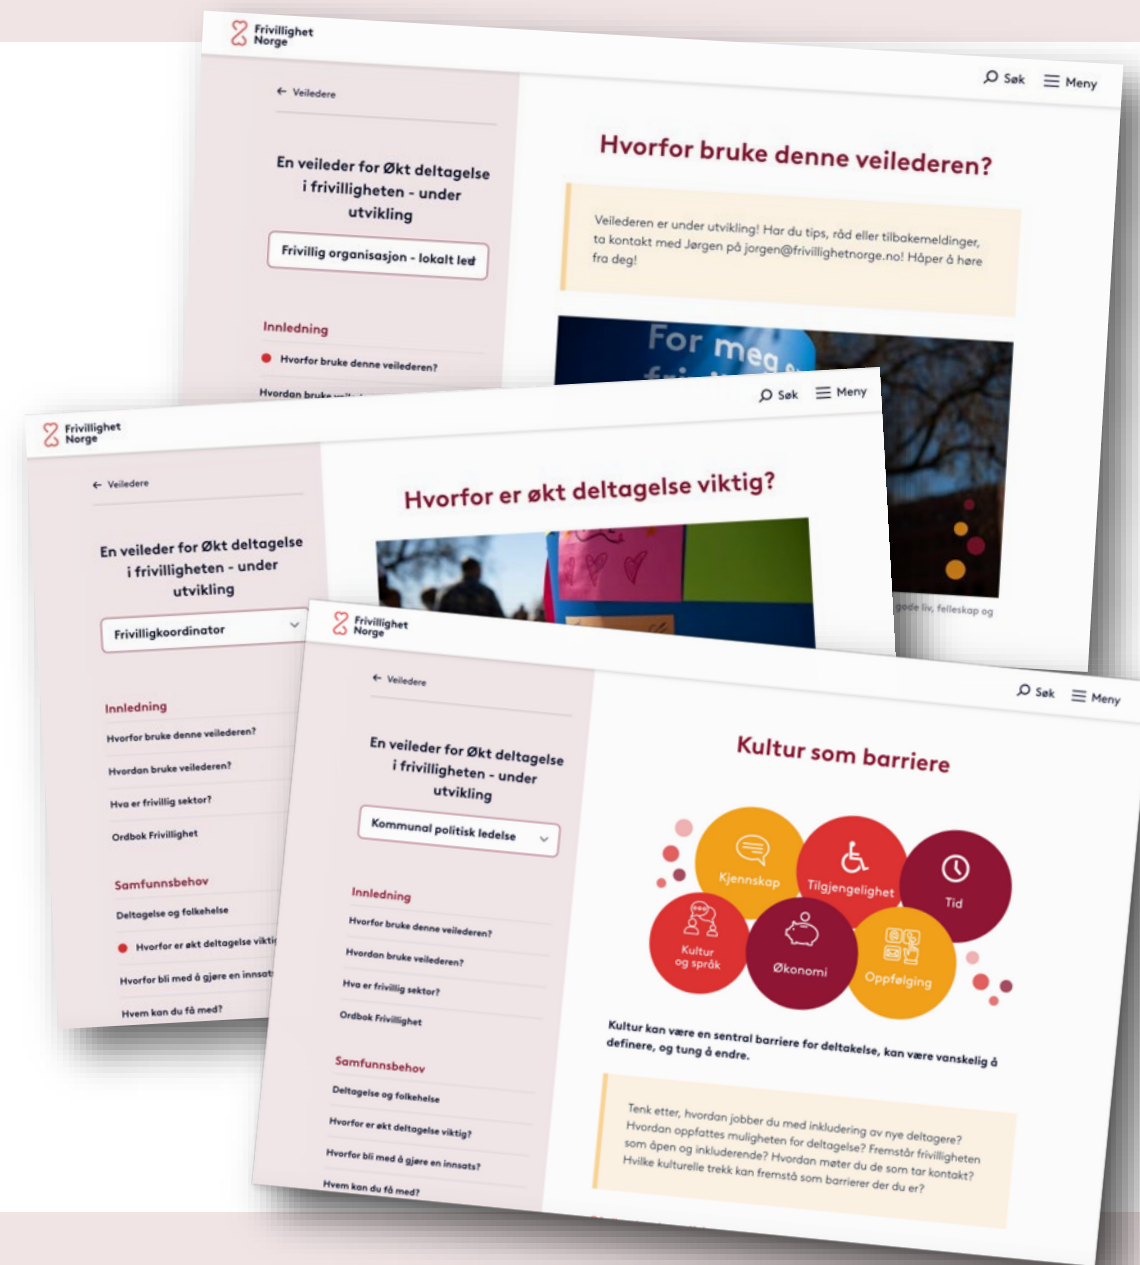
Frivillighet Norge

Søk Meny

← Veiledere

En veileder for Økt deltagelse i frivilligheten - under utvikling

Frivillig organisasjon - lokalt led

Innledning

Hvorfor bruke denne veilederen?

Hvordan bruke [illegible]

Hvorfor bruke denne veilederen?

Veilederen er under utvikling! Har du tips, råd eller tilbakemeldinger, ta kontakt med Jørgen på jorgen@frivillighetnorge.no! Håper å høre fra deg!

For meg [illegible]

gode liv, felleskap og

Frivillighet Norge

Søk Meny

← Veiledere

En veileder for Økt deltagelse i frivilligheten - under utvikling

Frivilligkoordinator

Innledning

Hvorfor bruke denne veilederen?

Hvordan bruke veilederen?

Hva er frivillig sektor?

Ordbok Frivillighet

Samfunnsbehov

Deltagelse og folkehelse

Hvorfor er økt deltagelse vikti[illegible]

Hvorfor bli med å gjøre en innsat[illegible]

Hvem kan du få med?

Hvorfor er økt deltagelse viktig?

Frivillighet Norge

Søk Meny

← Veiledere

En veileder for Økt deltagelse i frivilligheten - under utvikling

Kommunal politisk ledelse

Innledning

Hvorfor bruke denne veilederen?

Hvordan bruke veilederen?

Hva er frivillig sektor?

Ordbok Frivillighet

Samfunnsbehov

Deltagelse og folkehelse

Hvorfor er økt deltagelse viktig?

Hvorfor bli med å gjøre en innsats?

Hvem kan du få med?

Kultur som barriere

Kjennskap

Tilgjengelighet

Tid

Kultur og språk

Økonomi

Oppfølging

Kultur kan være en sentral barriere for deltakelse, kan være vanskelig å definere, og tung å endre.

Tenk etter, hvordan jobber du med inkludering av nye deltagere? Hvordan oppfattes muligheten for deltagelse? Fremstår frivilligheten som åpen og inkluderende? Hvordan møter du de som tar kontakt? Hvilke kulturelle trekk kan fremstå som barrierer der du er?